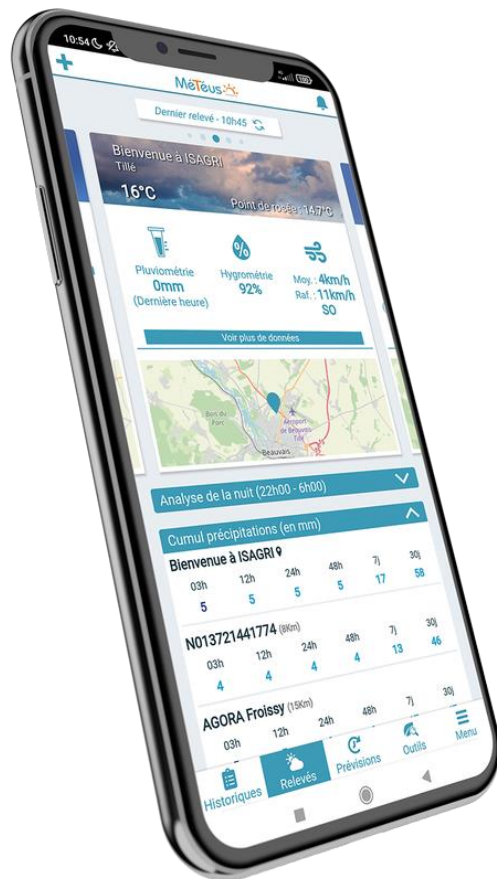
10:54

+

MéTeus

Dernier relevé - 10h45

Bienvenue à ISAGRI
Tillé

16°C

Point de rosée: 14.7°C

Pluviométrie
0mm
(Dernière heure)

Hygrométrie
92%

Moy. : 4km/h
Raf. : 11km/h
SO

Voir plus de données

Bois du Parc

Aéroport de Beauvais-Tillé

Beauvais

Analyse de la nuit (22h00 - 6h00)

Cumul précipitations (en mm)

Bienvenue à ISAGRI

| 03h | 12h | 24h | 48h | 7j | 30j |
|---|---|---|---|---|---|
| 5 | 5 | 5 | 5 | 17 | 58 |

N013721441774 (8Km)

| 03h | 12h | 24h | 48h | 7j | 30j |
|---|---|---|---|---|---|
| 4 | 4 | 4 | 4 | 13 | 46 |

AGORA Froissy (15Km)

| 03h | 12h | 24h | 48h | 7j | 30j |
|---|---|---|---|---|---|

Historiques
Relevés
Prévisions
Outils
Menu